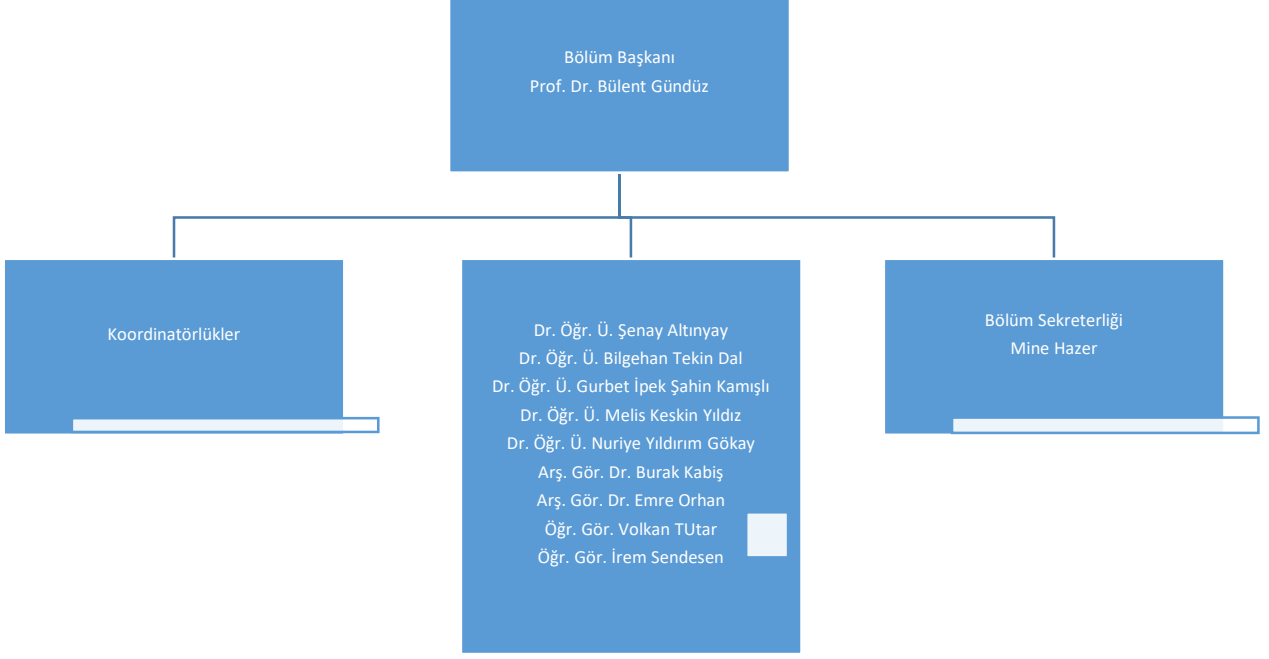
Bölüm Başkanı
Prof. Dr. Bülent Gündüz

Koordinatörlükler

Dr. Öğr. Ü. Şenay Altınyay
Dr. Öğr. Ü. Bilgehan Tekin Dal
Dr. Öğr. Ü. Gurbet İpek Şahin Kamışlı
Dr. Öğr. Ü. Melis Keskin Yıldız
Dr. Öğr. Ü. Nuriye Yıldırım Gökay
Arş. Gör. Dr. Burak Kabiş
Arş. Gör. Dr. Emre Orhan
Öğr. Gör. Volkan TUtar
Öğr. Gör. İrem Sendesen

Bölüm Sekreterliği
Mine Hazer